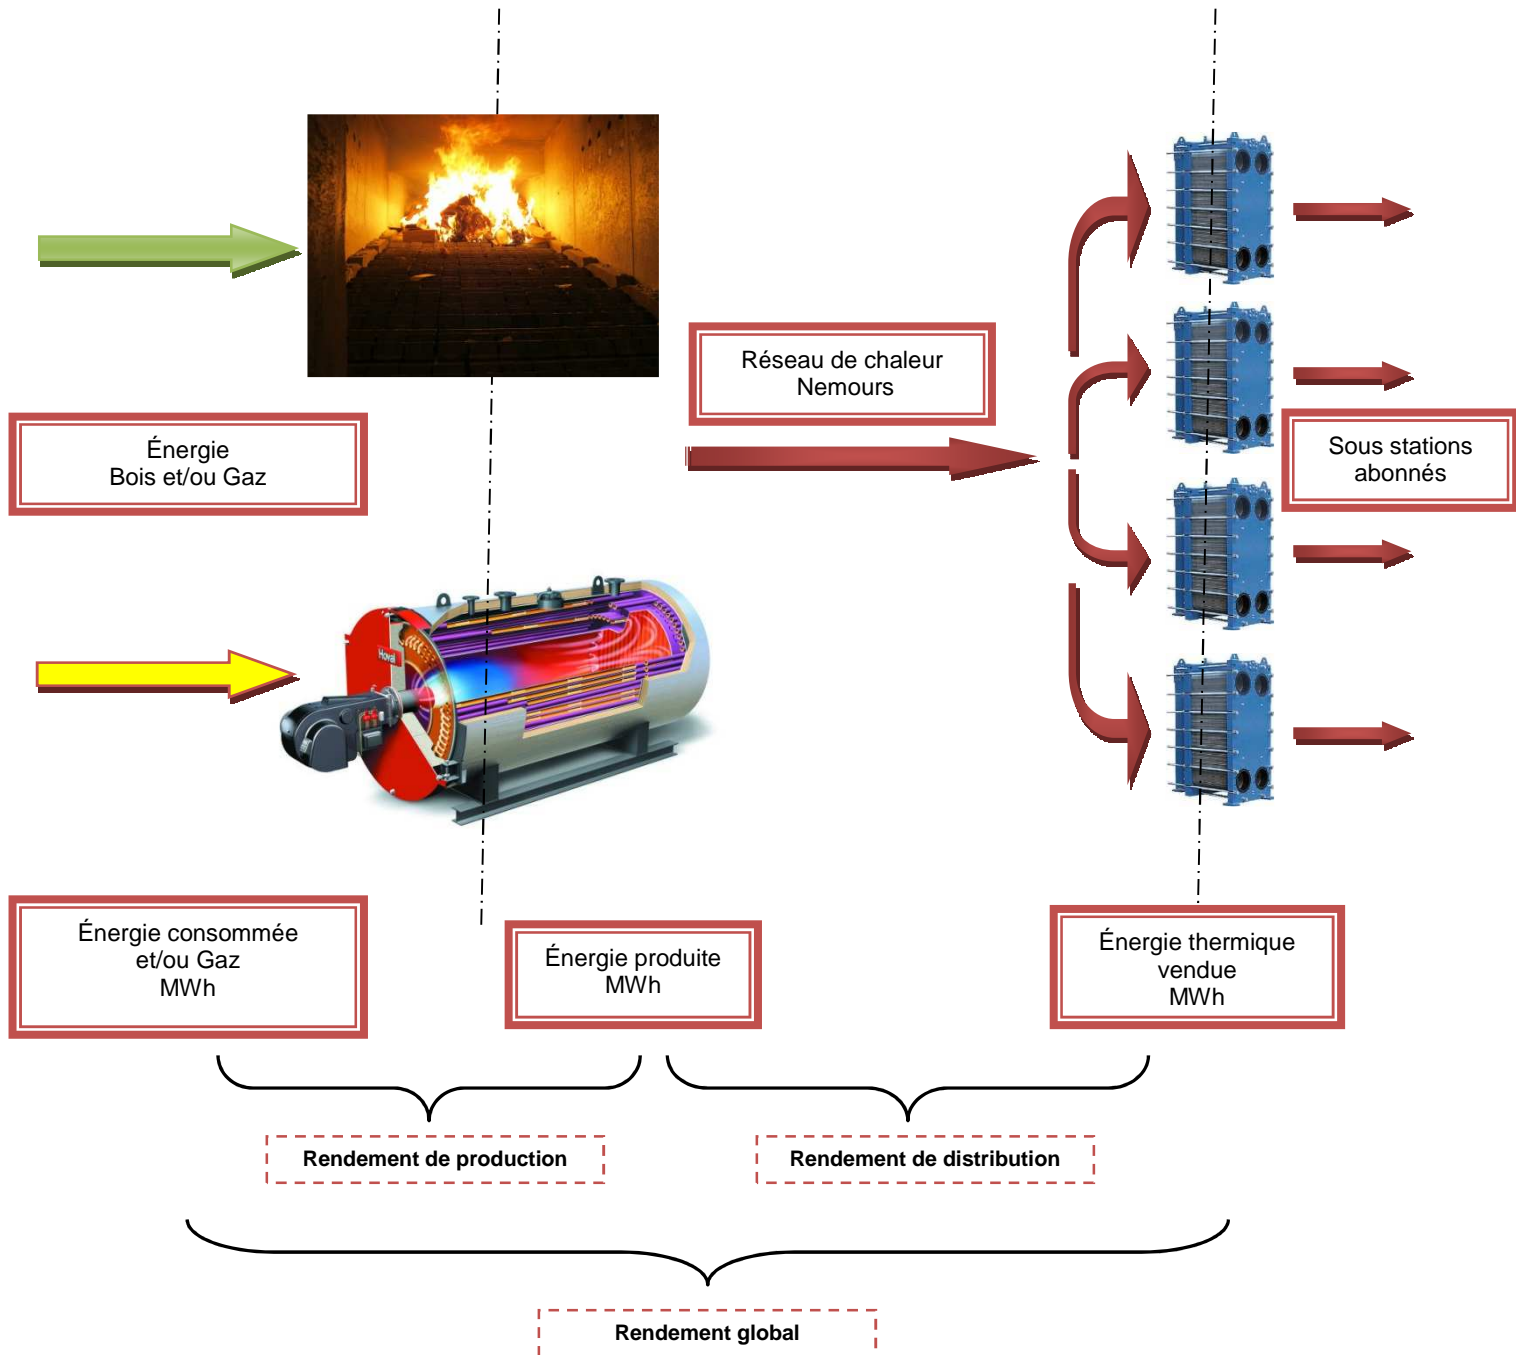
Réseau de chaleur
Nemours

Énergie
Bois et/ou Gaz

Sous stations
abonnés

Hovall

Énergie consommée
et/ou Gaz
MWh

Énergie produite
MWh

Énergie thermique
vendue
MWh

Rendement de production

Rendement de distribution

Rendement global